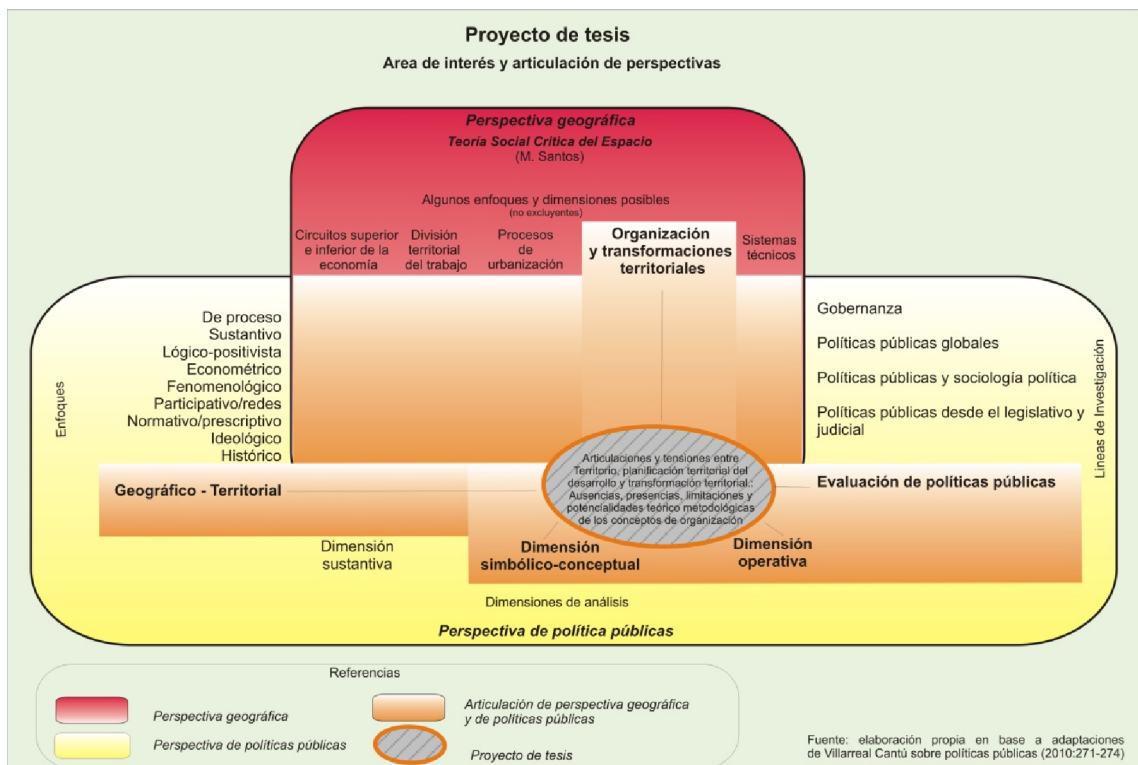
Proyecto de tesis

Area de interés y articulación de perspectivas

Perspectiva geográfica

Teoría Social Crítica del Espacio

(M. Santos)

Algunos enfoques y dimensiones posibles

(no excluyentes)

Circuitos superior e inferior de la economía

División territorial del trabajo

Procesos de urbanización

Organización y transformaciones territoriales

Sistemas técnicos

Enfoques

De proceso
Sustantivo
Lógico-positivista
Econométrico
Fenomenológico
Participativo/redes
Normativo/prescriptivo
Ideológico
Histórico

Gobernanza

Políticas públicas globales

Políticas públicas y sociología política

Políticas públicas desde el legislativo y judicial

Lineas de Investigación

Geográfico - Territorial

Articulaciones y tensiones entre Territorio, planificación territorial del desarrollo y transformación territorial: Ausencias, presencias, limitaciones y potencialidades teórico metodológicas de los conceptos de organización

Evaluación de políticas públicas

Dimensión sustantiva

Dimensión simbólico-conceptual

Dimensión operativa

Dimensiones de análisis

Perspectiva de política públicas

Referencias

Perspectiva geográfica

Perspectiva de políticas públicas

Articulación de perspectiva geográfica y de políticas públicas

Proyecto de tesis

Fuente: elaboración propia en base a adaptaciones de Villarreal Cantú sobre políticas públicas (2010:271-274)